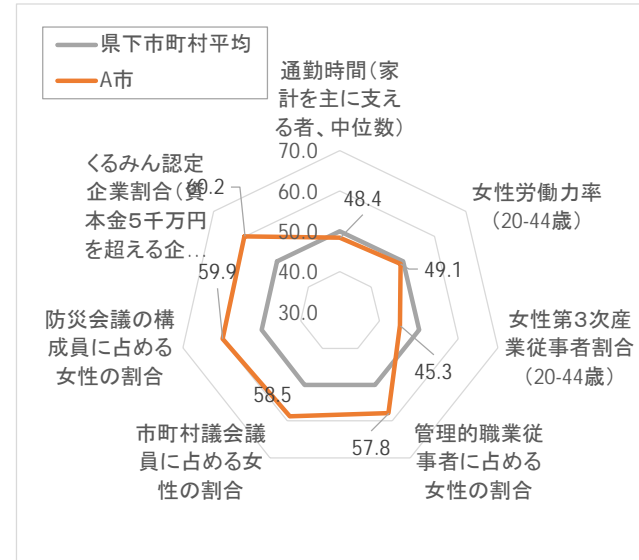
県下市町村平均
A市

通勤時間(家計を主に支える者、中位数)

女性労働力率(20-44歳)

女性第3次産業従事者割合(20-44歳)

管理的職業従事者に占める女性の割合

市町村議会議員に占める女性の割合

防災会議の構成員に占める女性の割合

くるみん認定企業割合(資本金5千万円を超える企…

70.0
60.0
50.0
40.0
30.0

48.4
49.1
45.3
57.8
58.5
59.9
60.2